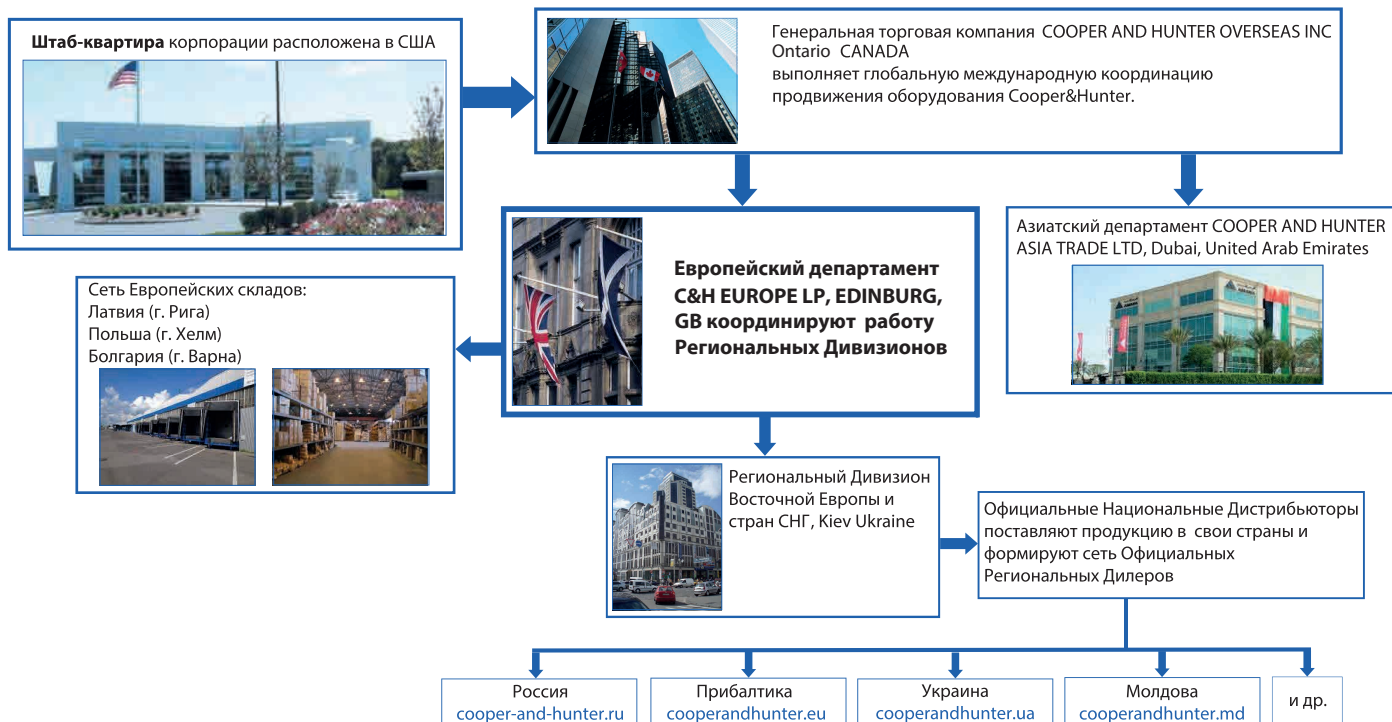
**Штаб-квартира** корпорации расположена в США

Генеральная торговая компания COOPER AND HUNTER OVERSEAS INC Ontario CANADA выполняет глобальную международную координацию продвижения оборудования Cooper&Hunter.

**Европейский департамент C&H EUROPE LP, EDINBURG, GB координируют работу Региональных Дивизионов**

Азиатский департамент COOPER AND HUNTER ASIA TRADE LTD, Dubai, United Arab Emirates

Сеть Европейских складов:
Латвия (г. Рига)
Польша (г. Хелм)
Болгария (г. Варна)

Региональный Дивизион Восточной Европы и стран СНГ, Kiev Ukraine

Официальные Национальные Дистрибьюторы поставляют продукцию в свои страны и формируют сеть Официальных Региональных Дилеров

Россия
cooper-and-hunter.ru

Прибалтика
cooperandhunter.eu

Украина
cooperandhunter.ua

Молдова
cooperandhunter.md

и др.